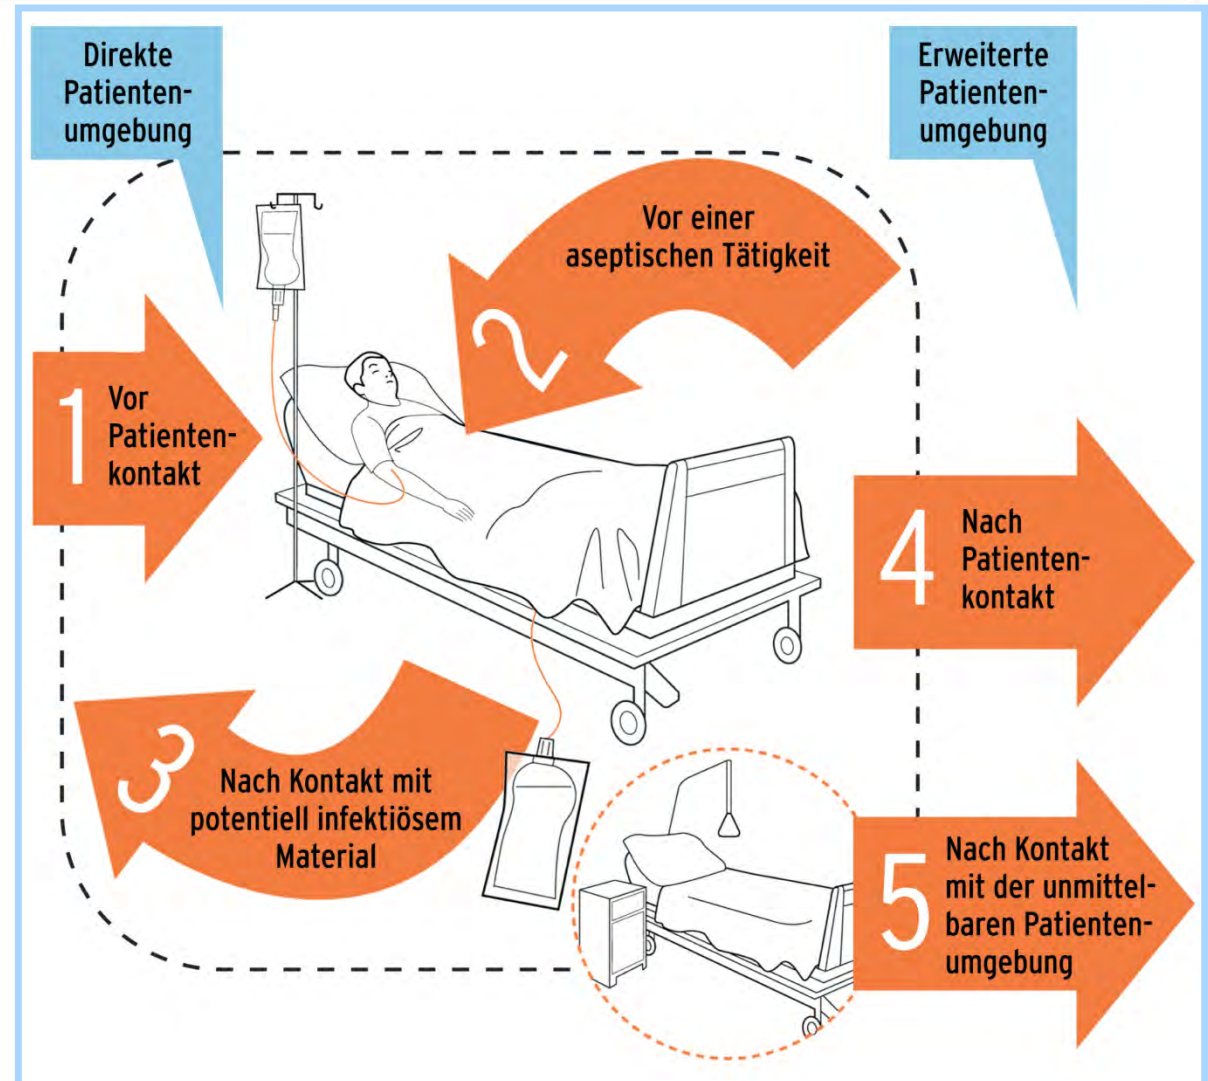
Direkte Patientenumgebung

Erweiterte Patientenumgebung

2 Vor einer aseptischen Tätigkeit

1 Vor Patientenkontakt

4 Nach Patientenkontakt

3 Nach Kontakt mit potentiell infektiösem Material

5 Nach Kontakt mit der unmittelbaren Patientenumgebung